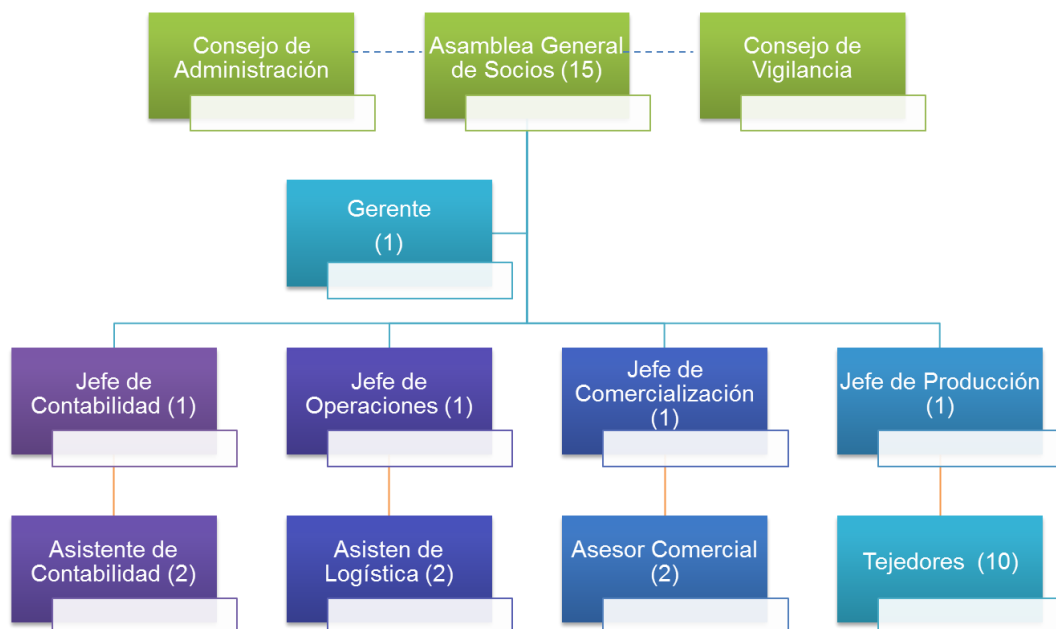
Consejo de Administración

Asamblea General de Socios (15)

Consejo de Vigilancia

Gerente (1)

Jefe de Contabilidad (1)

Jefe de Operaciones (1)

Jefe de Comercialización (1)

Jefe de Producción (1)

Asistente de Contabilidad (2)

Asisten de Logística (2)

Asesor Comercial (2)

Tejedores (10)